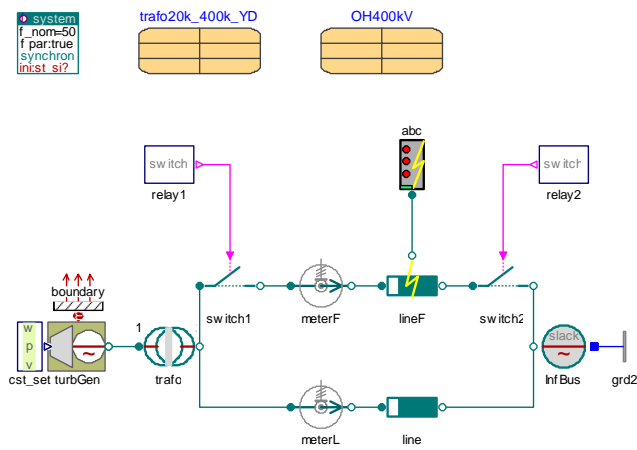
system
f_nom=50
f par:true
synchron
ini:st_si?

trafo20k_400k_YD

OH400kV

abc

switch
relay1

switch
relay2

boundary

w
p
v

cst_set turbGen

1

trafo

switch1

meterF

lineF

switch2

slack

InfBus

grd2

meterL

line